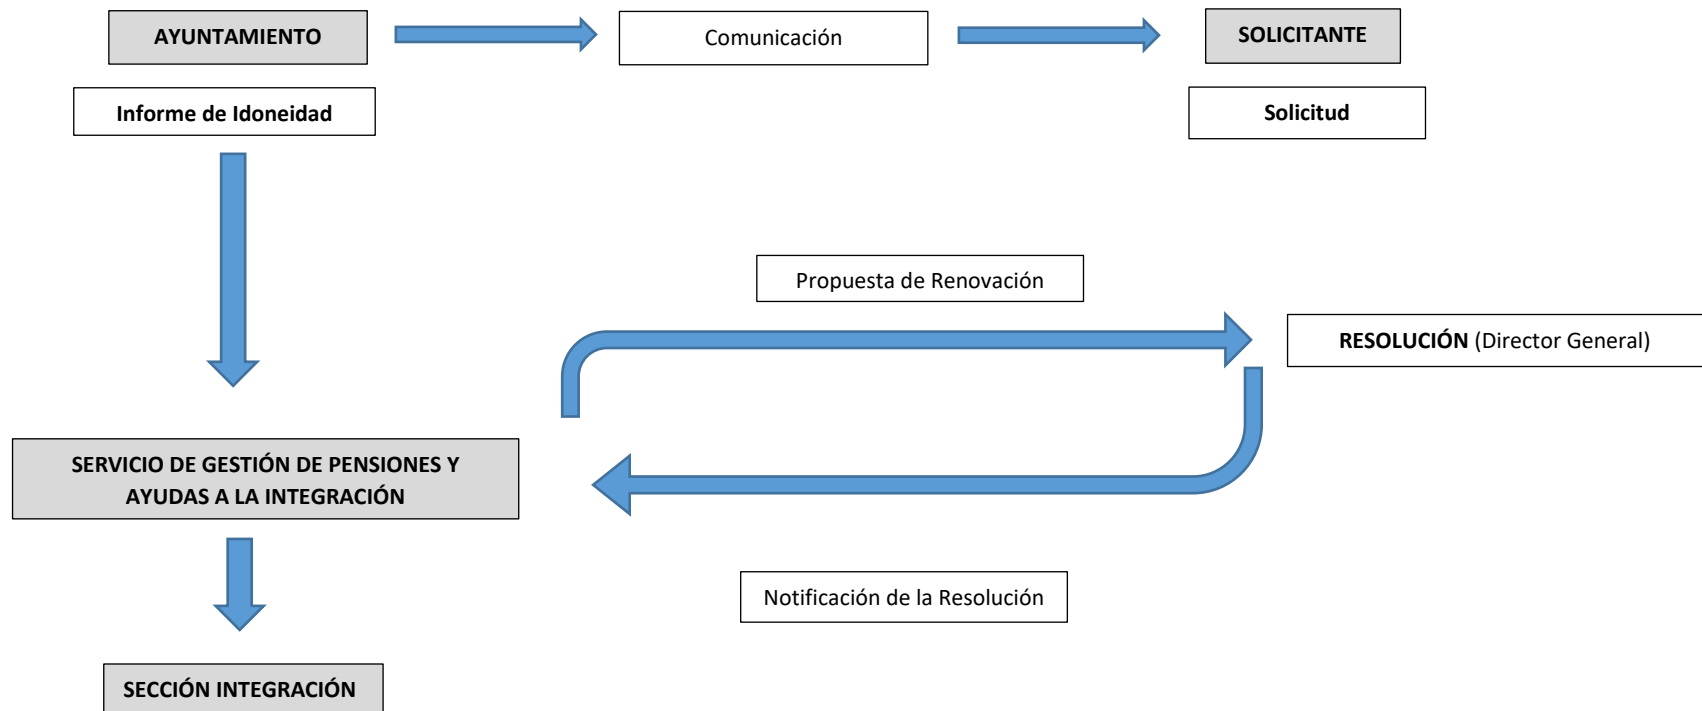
AYUNTAMIENTO

Comunicación

SOLICITANTE

Informe de Idoneidad

Solicitud

Propuesta de Renovación

RESOLUCIÓN (Director General)

SERVICIO DE GESTIÓN DE PENSIONES Y AYUDAS A LA INTEGRACIÓN

Notificación de la Resolución

SECCIÓN INTEGRACIÓN